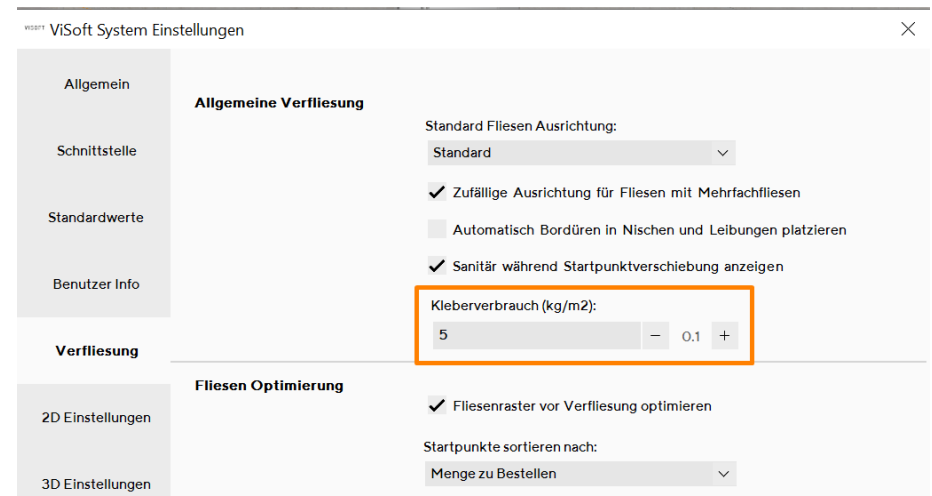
VISOFT ViSoft System Einstellungen

Allgemein

Schnittstelle

Standardwerte

Benutzer Info

Verfliesung

2D Einstellungen

3D Einstellungen

Allgemeine Verfliesung

Standard Fliesen Ausrichtung:

Standard

Zufällige Ausrichtung für Fliesen mit Mehrfachfliesen

Automatisch Bordüren in Nischen und Leibungen platzieren

Sanitär während Startpunktverschiebung anzeigen

Kleberverbrauch (kg/m2):

5 − 0.1 +

Fliesen Optimierung

Fliesenraster vor Verfliesung optimieren

Startpunkte sortieren nach:

Menge zu Bestellen